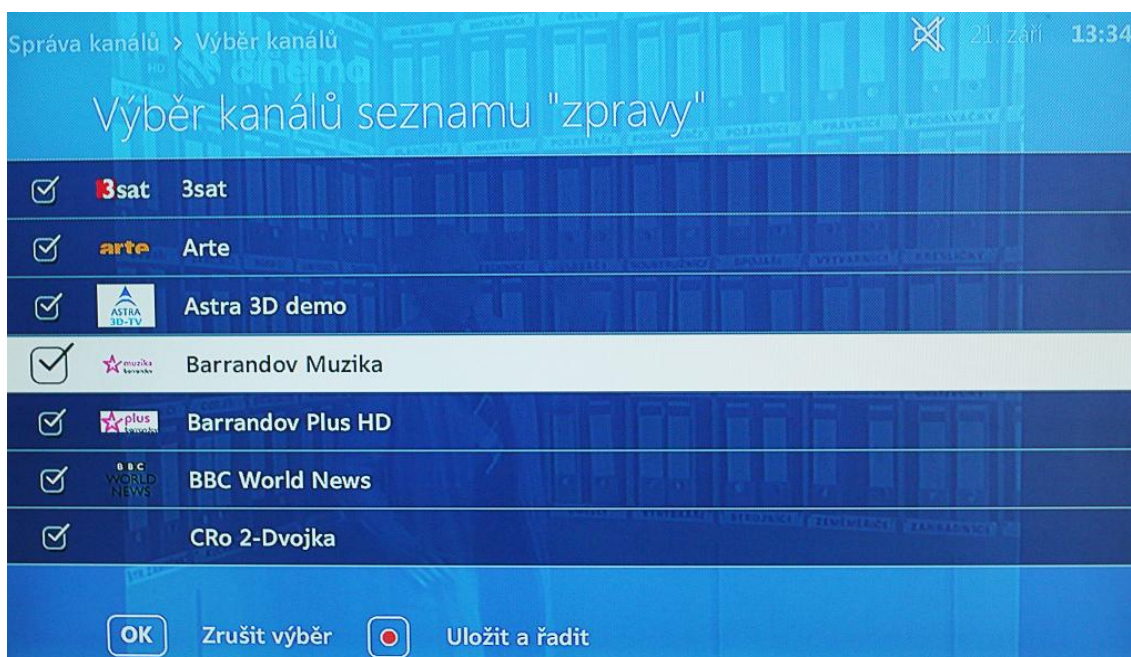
Správa kanálů > Výběr kanálů

21. září 13:34

Výběr kanálů seznamu "zpravy"

3sat 3sat

arte Arte

ASTRA 3D-TV Astra 3D demo

muzika barrandov Barrandov Muzika

plus barrandov Barrandov Plus HD

BBC WORLD NEWS BBC World News

CRo 2-Dvojka

OK Zrušit výběr

Uložit a řadit